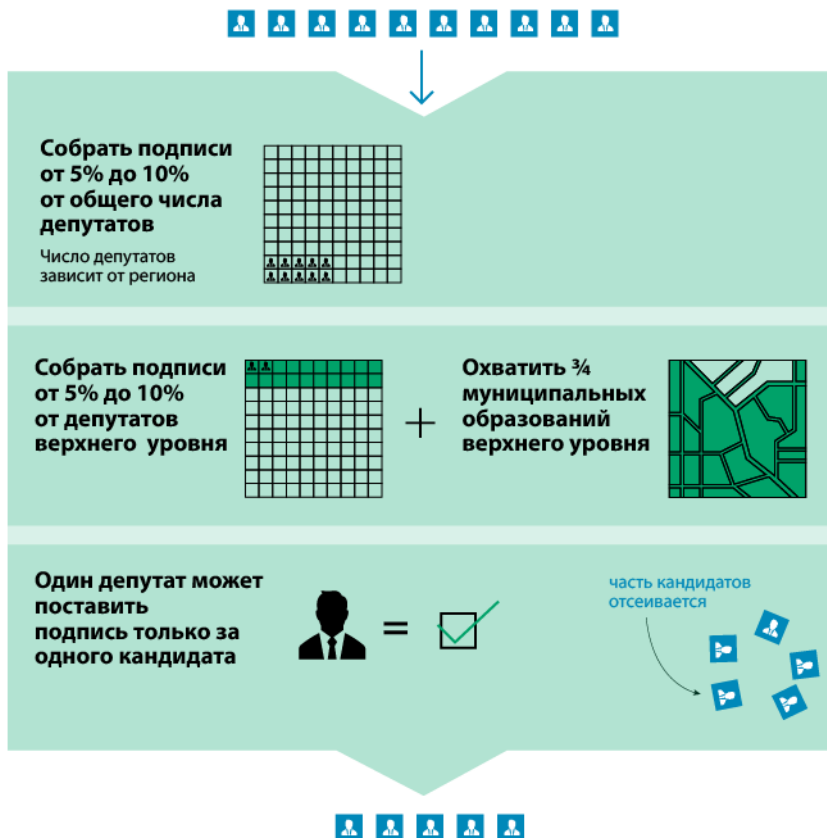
Собрать подписи от 5% до 10% от общего числа депутатов

Число депутатов зависит от региона

Собрать подписи от 5% до 10% от депутатов верхнего уровня

+

Охватить ¾ муниципальных образований верхнего уровня

Один депутат может поставить подпись только за одного кандидата

=

часть кандидатов отсеивается